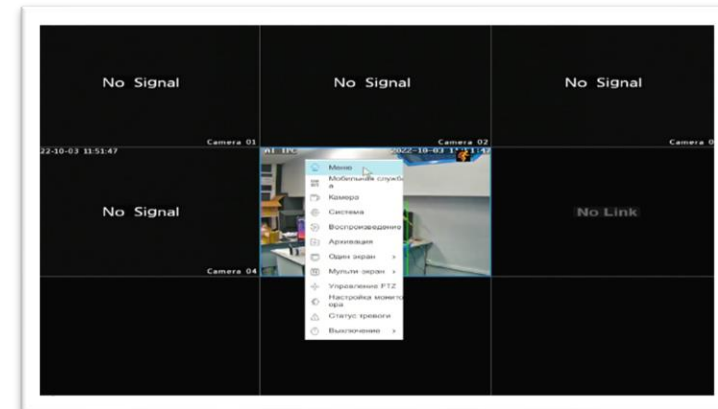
No Signal

Camera 01

No Signal

Camera 02

No Signal

Camera 0

22-10-03 11:51:47

No Signal

Camera 04

A1 IPC

2022-10-03 1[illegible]

Меню

Мобильная служба

Камера

Система

Воспроизведение

Архивация

Один экран >

Мульти экран >

Управление PTZ

Настройка монитора

Статус тревоги

Выключение >

No Link